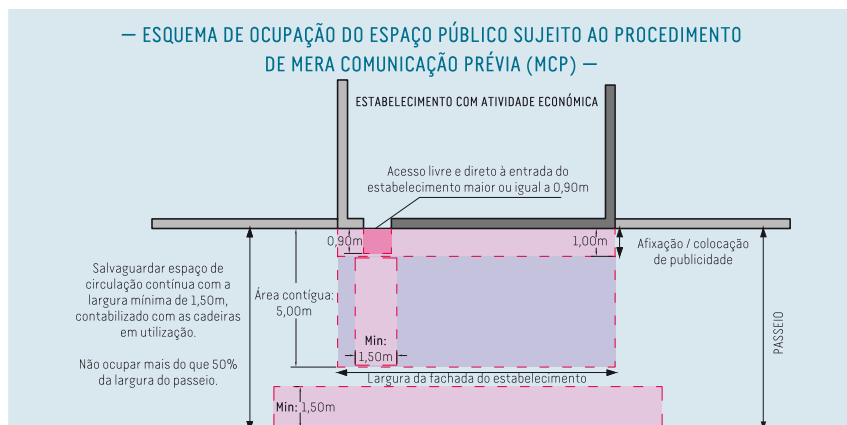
— ESQUEMA DE OCUPAÇÃO DO ESPAÇO PÚBLICO SUJEITO AO PROCEDIMENTO DE MERA COMUNICAÇÃO PRÉVIA (MCP) —

ESTABELECIMENTO COM ATIVIDADE ECONÓMICA

Acesso livre e direto à entrada do estabelecimento maior ou igual a 0,90m

0,90m

1,00m

Afixação / colocação de publicidade

Salvaguardar espaço de circulação contínua com a largura mínima de 1,50m, contabilizado com as cadeiras em utilização.

Não ocupar mais do que 50% da largura do passeio.

Área contígua: 5,00m

Min: 1,50m

PASSEIO

Largura da fachada do estabelecimento

Min: 1,50m